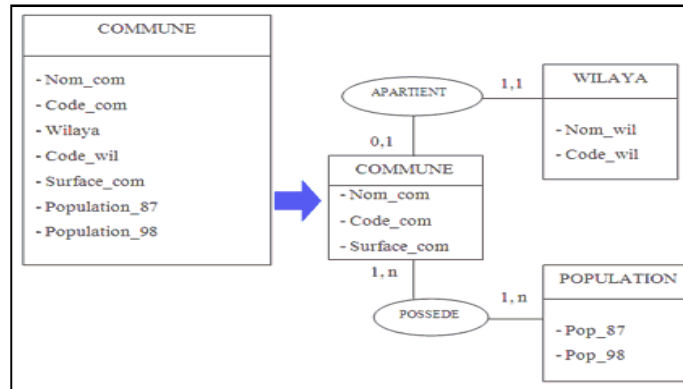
COMMUNE

- Nom_com
- Code_com
- Wilaya
- Code_wil
- Surface_com
- Population_87
- Population_98

APARTIENT

1,1

WILAYA

- Nom_wil
- Code_wil

0,1

COMMUNE

- Nom_com
- Code_com
- Surface_com

1, n

POSSEDE

1, n

POPULATION

- Pop_87
- Pop_98